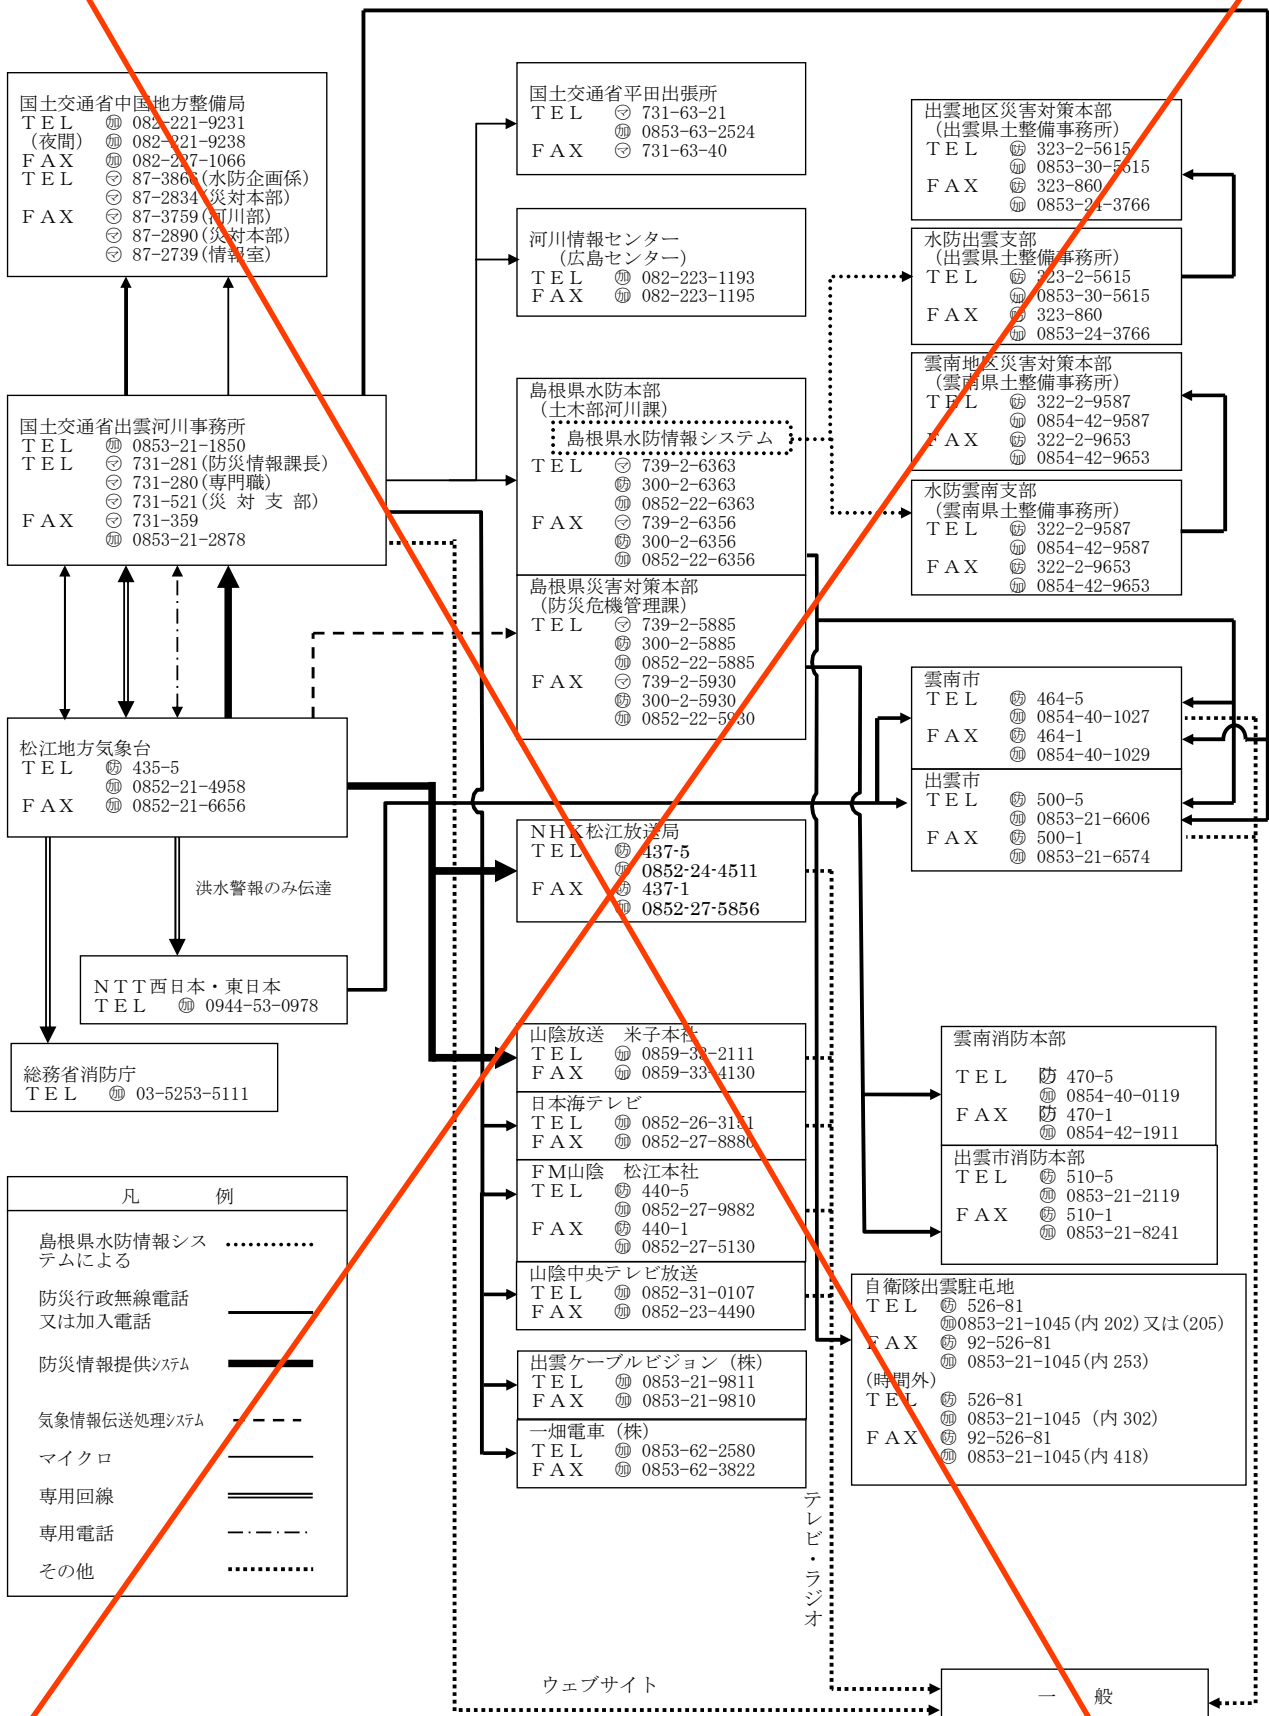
国土交通省中国地方整備局
ＴＥＬ　㊞ 082-221-9231
（夜間）　㊞ 082-221-9238
ＦＡＸ　㊞ 082-227-1066
ＴＥＬ　㋮ 87-3866（水防企画係）
㋮ 87-2834（災対本部）
ＦＡＸ　㋮ 87-3759（河川部）
㋮ 87-2890（災対本部）
㋮ 87-2739（情報室）

国土交通省平田出張所
ＴＥＬ　㋮ 731-63-21
㊞ 0853-63-2524
ＦＡＸ　㋮ 731-63-40

河川情報センター
（広島センター）
ＴＥＬ　㊞ 082-223-1193
ＦＡＸ　㊞ 082-223-1195

出雲地区災害対策本部
（出雲県土整備事務所）
ＴＥＬ　㊞ 323-2-5615
㊞ 0853-30-5615
ＦＡＸ　㊞ 323-860
㊞ 0853-24-3766

水防出雲支部
（出雲県土整備事務所）
ＴＥＬ　㊞ 323-2-5615
㊞ 0853-30-5615
ＦＡＸ　㊞ 323-860
㊞ 0853-24-3766

雲南地区災害対策本部
（雲南県土整備事務所）
ＴＥＬ　㊞ 322-2-9587
㊞ 0854-42-9587
ＦＡＸ　㊞ 322-2-9653
㊞ 0854-42-9653

水防雲南支部
（雲南県土整備事務所）
ＴＥＬ　㊞ 322-2-9587
㊞ 0854-42-9587
ＦＡＸ　㊞ 322-2-9653
㊞ 0854-42-9653

国土交通省出雲河川事務所
ＴＥＬ　㊞ 0853-21-1850
ＴＥＬ　㋮ 731-281（防災情報課長）
㋮ 731-280（専門職）
㋮ 731-521（災 対 支 部）
ＦＡＸ　㋮ 731-359
㊞ 0853-21-2878

島根県水防本部
（土木部河川課）
島根県水防情報システム
ＴＥＬ　㋮ 739-2-6363
㊞ 300-2-6363
㊞ 0852-22-6363
ＦＡＸ　㋮ 739-2-6356
㊞ 300-2-6356
㊞ 0852-22-6356

島根県災害対策本部
（防災危機管理課）
ＴＥＬ　㋮ 739-2-5885
㊞ 300-2-5885
㊞ 0852-22-5885
ＦＡＸ　㋮ 739-2-5930
㊞ 300-2-5930
㊞ 0852-22-5930

雲南市
ＴＥＬ　㊞ 464-5
㊞ 0854-40-1027
ＦＡＸ　㊞ 464-1
㊞ 0854-40-1029

出雲市
ＴＥＬ　㊞ 500-5
㊞ 0853-21-6606
ＦＡＸ　㊞ 500-1
㊞ 0853-21-6574

松江地方気象台
ＴＥＬ　㊞ 435-5
㊞ 0852-21-4958
ＦＡＸ　㊞ 0852-21-6656

ＮＨＫ松江放送局
ＴＥＬ　㊞ 437-5
㊞ 0852-24-4511
ＦＡＸ　㊞ 437-1
㊞ 0852-27-5856

洪水警報のみ伝達

ＮＴＴ西日本・東日本
ＴＥＬ　㊞ 0944-53-0978

総務省消防庁
ＴＥＬ　㊞ 03-5253-5111

山陰放送　米子本社
ＴＥＬ　㊞ 0859-33-2111
ＦＡＸ　㊞ 0859-33-4130

日本海テレビ
ＴＥＬ　㊞ 0852-26-3151
ＦＡＸ　㊞ 0852-27-8880

ＦＭ山陰　松江本社
ＴＥＬ　㊞ 440-5
㊞ 0852-27-9882
ＦＡＸ　㊞ 440-1
㊞ 0852-27-5130

山陰中央テレビ放送
ＴＥＬ　㊞ 0852-31-0107
ＦＡＸ　㊞ 0852-23-4490

出雲ケーブルビジョン（株）
ＴＥＬ　㊞ 0853-21-9811
ＦＡＸ　㊞ 0853-21-9810

一畑電車（株）
ＴＥＬ　㊞ 0853-62-2580
ＦＡＸ　㊞ 0853-62-3822

雲南消防本部
ＴＥＬ　防 470-5
㊞ 0854-40-0119
ＦＡＸ　防 470-1
㊞ 0854-42-1911

出雲市消防本部
ＴＥＬ　㊞ 510-5
㊞ 0853-21-2119
ＦＡＸ　㊞ 510-1
㊞ 0853-21-8241

自衛隊出雲駐屯地
ＴＥＬ　㊞ 526-81
㊞0853-21-1045（内 202）又は（205）
ＦＡＸ　㊞ 92-526-81
㊞ 0853-21-1045（内 253）
（時間外）
ＴＥＬ　㊞ 526-81
㊞ 0853-21-1045（内 302）
ＦＡＸ　㊞ 92-526-81
㊞ 0853-21-1045（内 418）

凡　　例
島根県水防情報システムによる
防災行政無線電話又は加入電話
防災情報提供システム
気象情報伝送処理システム
マイクロ
専用回線
専用電話
その他

テレビ・ラジオ
ウェブサイト
一　般